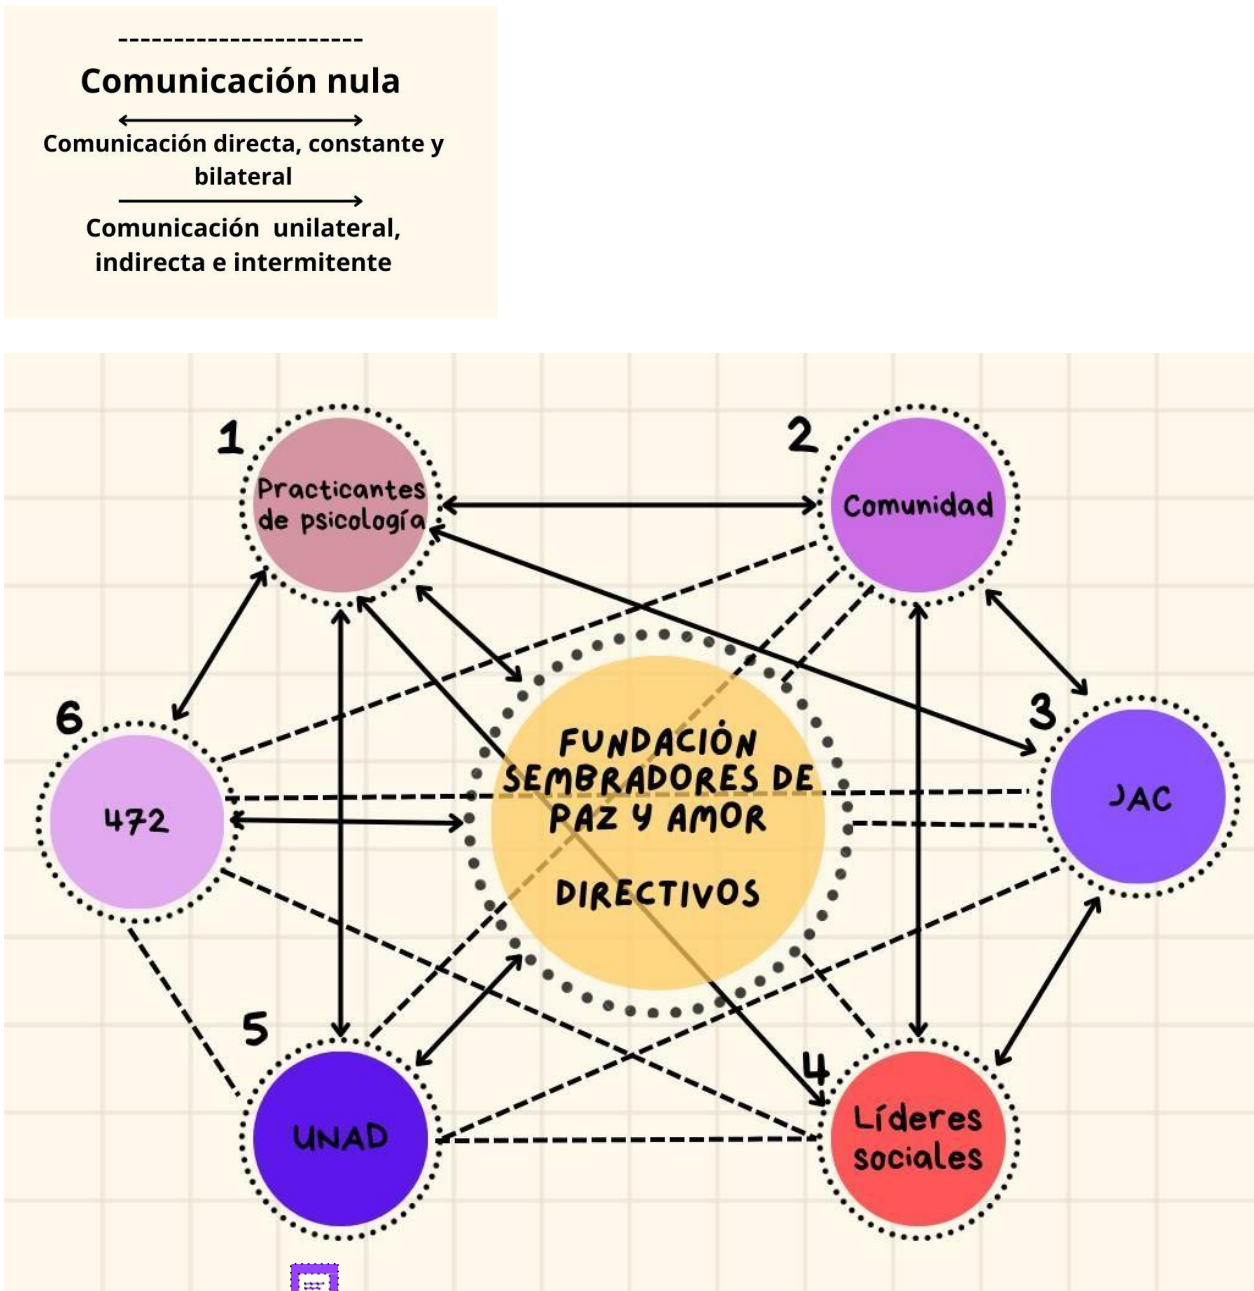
Comunicación nula

Comunicación directa, constante y bilateral

Comunicación unilateral, indirecta e intermitente

1
Practicantes de psicología

2
Comunidad

3
JAC

4
Líderes sociales

5
UNAD

6
472

FUNDACIÓN SEMBRADORES DE PAZ Y AMOR

DIRECTIVOS